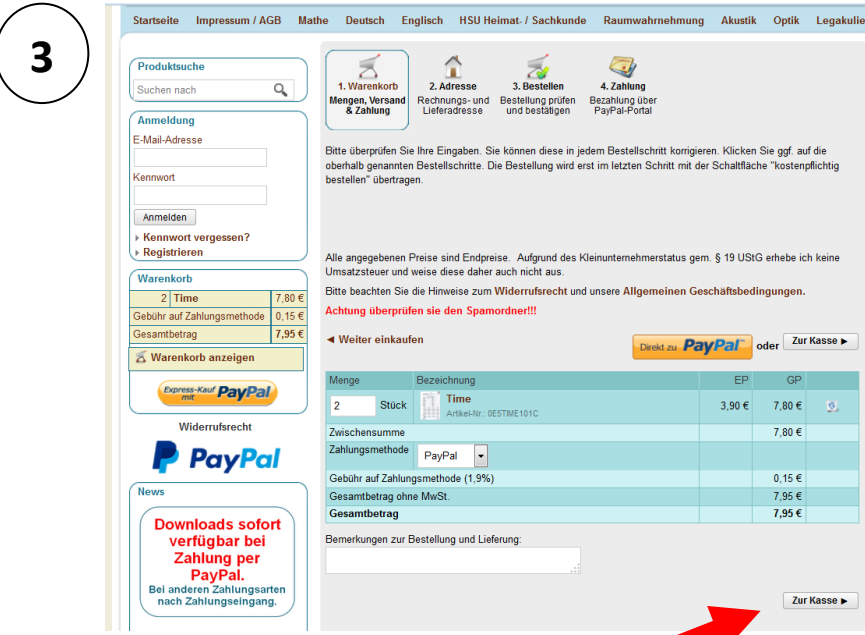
3

Startseite Impressum / AGB Mathe Deutsch Englisch HSU Heimat- / Sachkunde Raumwahrnehmung Akustik Optik Legakulie

Produktsuche

Suchen nach

Anmeldung

E-Mail-Adresse

Kennwort

Anmelden

Kennwort vergessen?

Registrieren

Warenkorb

| 2 | Time | 7,80 € |
|---|---|---|
| Gebühr auf Zahlungsmethode | | 0,15 € |
| Gesamtbetrag | | 7,95 € |

Warenkorb anzeigen

Express-Kauf mit PayPal

Widerrufsrecht

PayPal

News

Downloads sofort verfügbar bei Zahlung per PayPal.
Bei anderen Zahlungsarten nach Zahlungseingang.

1. Warenkorb Mengen, Versand & Zahlung

2. Adresse Rechnungs- und Lieferadresse

3. Bestellen Bestellung prüfen und bestätigen

4. Zahlung Bezahlung über PayPal-Portal

Bitte überprüfen Sie Ihre Eingaben. Sie können diese in jedem Bestellschritt korrigieren. Klicken Sie ggf. auf die oberhalb genannten Bestellschritte. Die Bestellung wird erst im letzten Schritt mit der Schaltfläche "kostenpflichtig bestellen" übertragen.

Alle angegebenen Preise sind Endpreise. Aufgrund des Kleinunternehmerstatus gem. § 19 UStG erhebe ich keine Umsatzsteuer und weise diese daher auch nicht aus.

Bitte beachten Sie die Hinweise zum Widerrufsrecht und unsere Allgemeinen Geschäftsbedingungen.

Achtung überprüfen sie den Spamordner!!!

◄ Weiter einkaufen

Direkt zu PayPal oder Zur Kasse ►

| Menge | Bezeichnung | EP | GP | |
|---|---|---|---|---|
| 2 Stück | Time Artikel-Nr.: 0E5TIME101C | 3,90 € | 7,80 € | |
| Zwischensumme | | | 7,80 € | |
| Zahlungsmethode | PayPal | | | |
| Gebühr auf Zahlungsmethode (1,9%) | | | 0,15 € | |
| Gesamtbetrag ohne MwSt. | | | 7,95 € | |
| Gesamtbetrag | | | 7,95 € | |

Bemerkungen zur Bestellung und Lieferung:

Zur Kasse ►